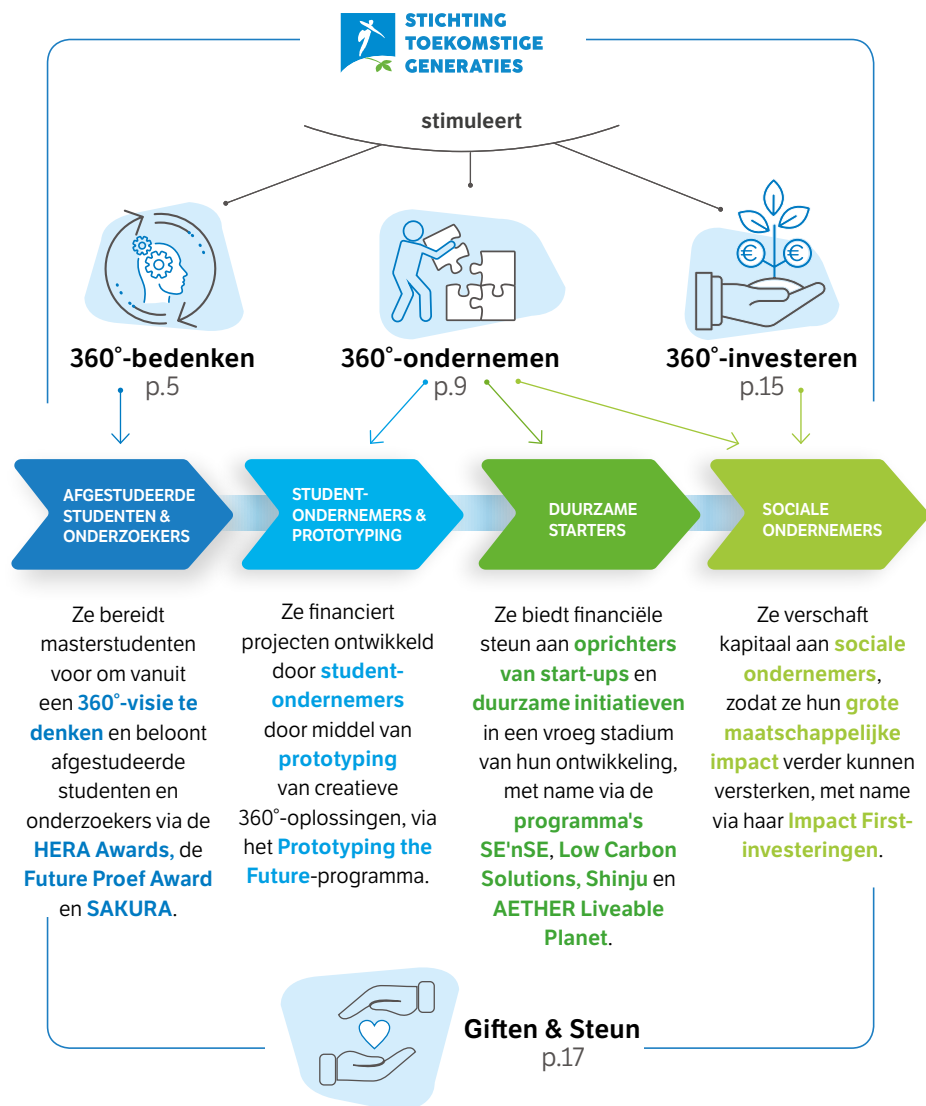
STICHTING TOEKOMSTIGE GENERATIES

stimuleert

360°-bedenken
p.5

360°-ondernemen
p.9

360°-investeren
p.15

AFGESTUDEERDE STUDENTEN & ONDERZOEKERS

STUDENT-ONDERNEMERS & PROTOTYPING

DUURZAME STARTERS

SOCIALE ONDERNEMERS

Ze bereidt masterstudenten voor om vanuit een 360°-visie te denken en beloont afgestudeerde studenten en onderzoekers via de HERA Awards, de Future Proef Award en SAKURA.

Ze financiert projecten ontwikkeld door student-ondernemers door middel van prototyping van creatieve 360°-oplossingen, via het Prototyping the Future-programma.

Ze biedt financiële steun aan oprichters van start-ups en duurzame initiatieven in een vroeg stadium van hun ontwikkeling, met name via de programma's SE'nSE, Low Carbon Solutions, Shinju en AETHER Liveable Planet.

Ze verschaft kapitaal aan sociale ondernemers, zodat ze hun grote maatschappelijke impact verder kunnen versterken, met name via haar Impact First-investeringen.

Giften & Steun
p.17